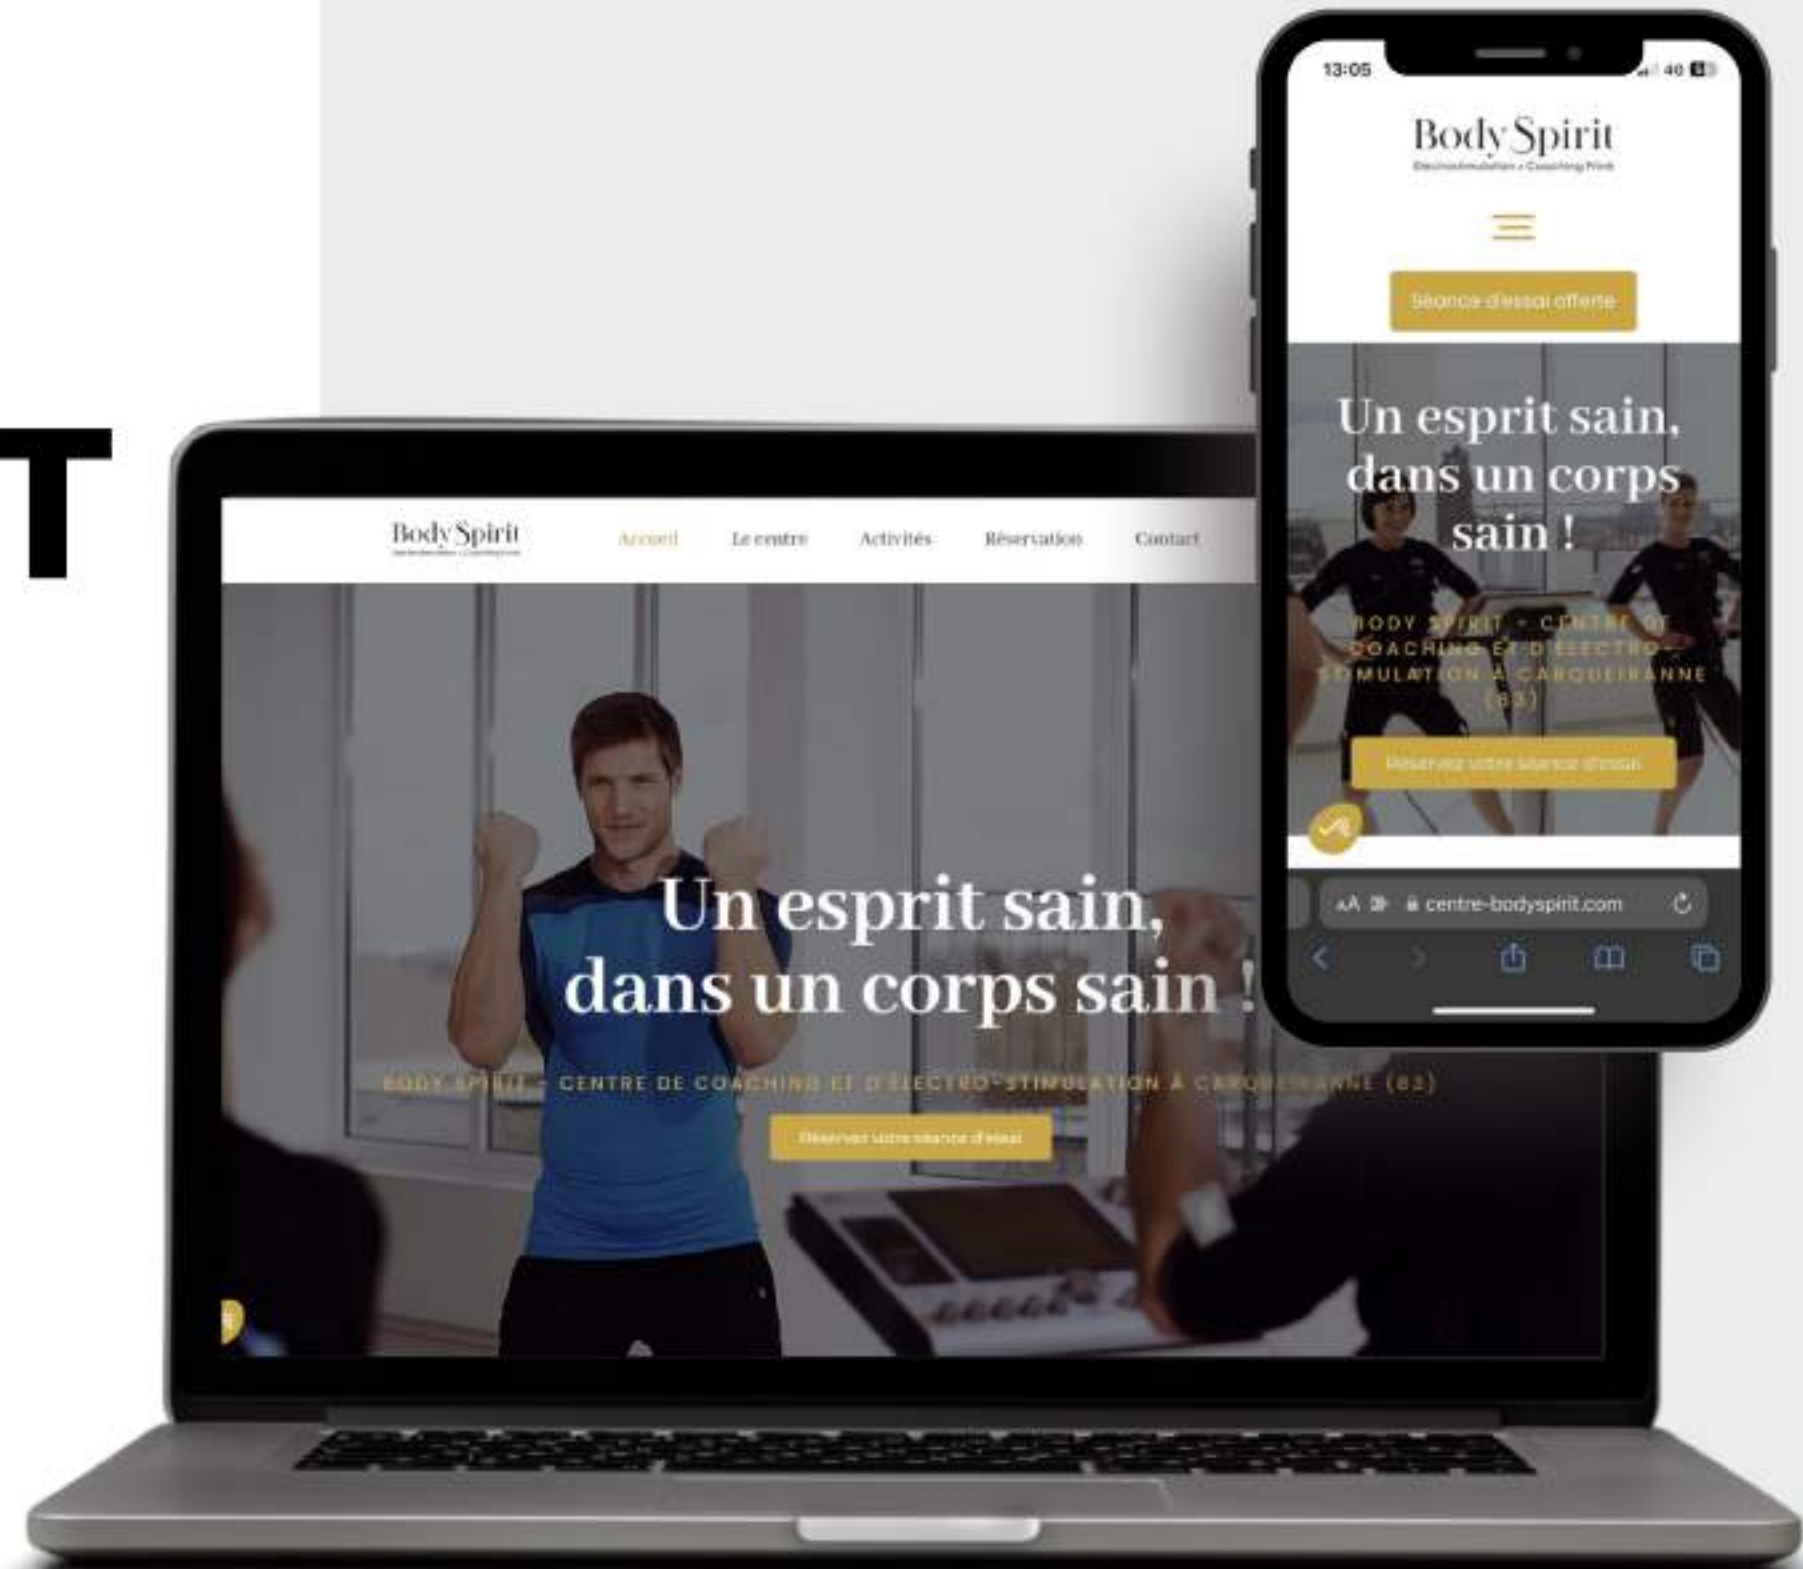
T

Body Spirit

Accueil Le centre Activités Réservation Contact

Un esprit sain, dans un corps sain !

BODY SPIRIT - CENTRE DE COACHING ET D'ÉLECTRO-STIMULATION À CARQUEIRANNE (83)

Réserver votre séance d'essai

13:05

4G

Body Spirit

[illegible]

Séance d'essai offerte

Un esprit sain, dans un corps sain !

BODY SPIRIT - CENTRE DE COACHING ET D'ÉLECTRO-STIMULATION À CARQUEIRANNE (83)

Réservez votre séance d'essai

AA centre-bodyspirit.com